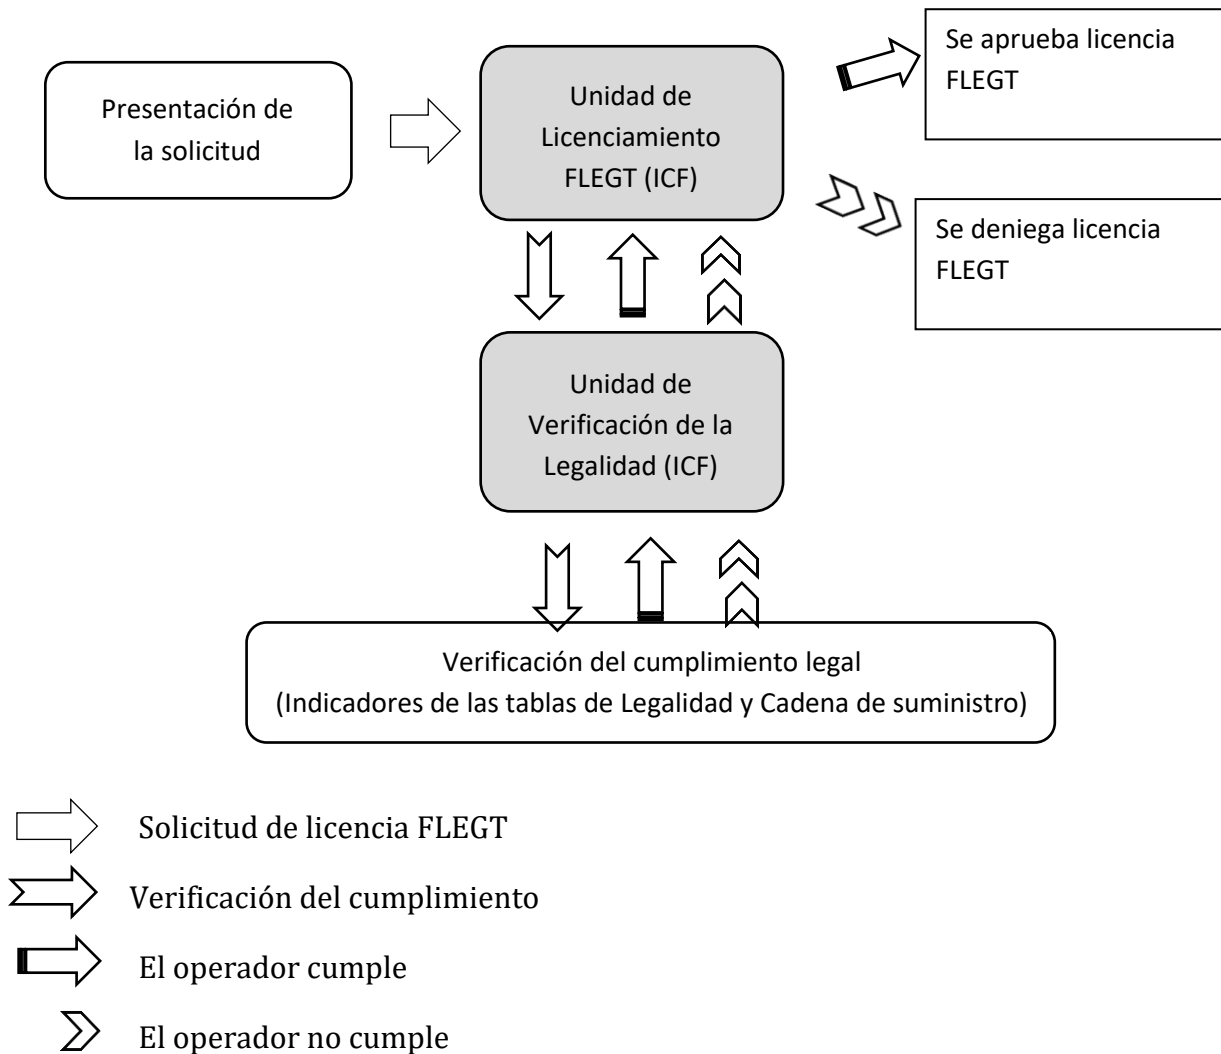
Presentación de la solicitud

Unidad de Licenciamiento FLEGT (ICF)

Se aprueba licencia FLEGT

Se deniega licencia FLEGT

Unidad de Verificación de la Legalidad (ICF)

Verificación del cumplimiento legal
(Indicadores de las tablas de Legalidad y Cadena de suministro)

Solicitud de licencia FLEGT

Verificación del cumplimiento

El operador cumple

El operador no cumple